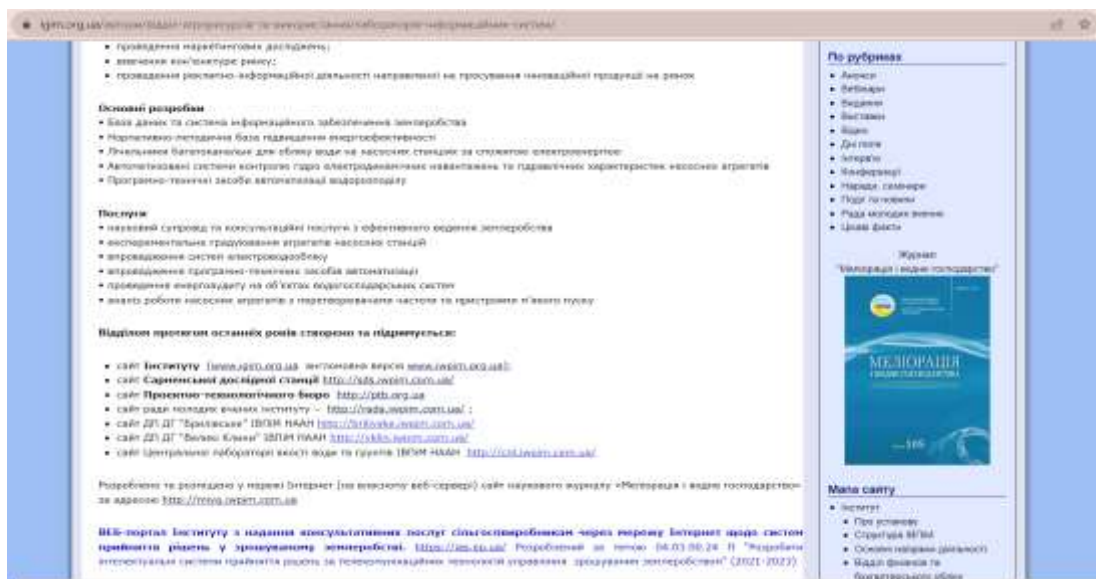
igim.org.ua/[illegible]

• проведення маркетингових досліджень;
• вивчення кон'юнктури ринку;
• проведення рекламно-інформаційної діяльності направленої на просування інноваційної продукції на ринок

Основні розробки
• База даних та система інформаційного забезпечення землеробства
• Нормативно-методична база підвищення енергоефективності
• Лічильники багатоканальні для обліку води на насосних станціях за струмовою електроенергією
• Автоматизовані системи контролю гідро електродинамічних навантажень та гідравлічних характеристик насосних агрегатів
• Програмно-технічні засоби автоматизації водорозподілу

Послуги
• науковий супровід та консультаційні послуги з ефективного ведення землеробства
• експериментальне градуювання агрегатів насосних станцій
• впровадження систем електроводообліку
• впровадження програмно-технічних засобів автоматизації
• проведення енергоаудиту на об'єктах водогосподарських систем
• аналіз роботи насосних агрегатів з перетворювачами частоти та пристроями м'якого пуску

Відділом протягом останніх років створено та підтримується:

• сайт Інституту (www.igim.org.ua, англомовна версія www.iwpim.org.ua);
• сайт Сарненської дослідної станції http://sds.iwpim.com.ua/
• сайт Проектно-технологічного бюро http://ptb.org.ua
• сайт ради молодих вчених інституту – http://rada.iwpim.com.ua/ ;
• сайт ДП ДГ "Брилівське" ІВПіМ НААН http://brilivske.iwpim.com.ua/
• сайт ДП ДГ "Велика Клина" ІВПіМ НААН http://vklin.iwpim.com.ua/
• сайт Центральної лабораторії якості води та ґрунтів ІВПіМ НААН http://cnl.iwpim.com.ua/

Розроблено та розміщено у мережі Інтернет (на власному веб-сервері) сайт наукового журналу «Меліорація і водне господарство» за адресою http://mvg.iwpim.com.ua

ВЕБ-портал Інституту з надання консультативних послуг сільгоспвиробникам через мережу Інтернет щодо систем прийняття рішень у зрошуваному землеробстві. https://ais.igu.ua/ Розроблений за темою 04.03.00.24 П "Розробити інтелектуальні системи прийняття рішень за телекомунікаційних технологій управління зрошуваним землеробством" (2021-2023)

По рубриках
• Анонси
• Вебінари
• Видання
• Виставки
• Відео
• Дні поля
• Інтерв'ю
• Конференції
• Наради, семінари
• Події по новини
• Рада молодих вчених
• Цікаві факти

Журнал
"Меліорація і водне господарство"

МЕЛІОРАЦІЯ І ВОДНЕ ГОСПОДАРСТВО

Мапа сайту
• Інститут
• Про установу
• Структура ІВПіМ
• Основні напрями діяльності
• Відділ фінансів та бухгалтерського обліку